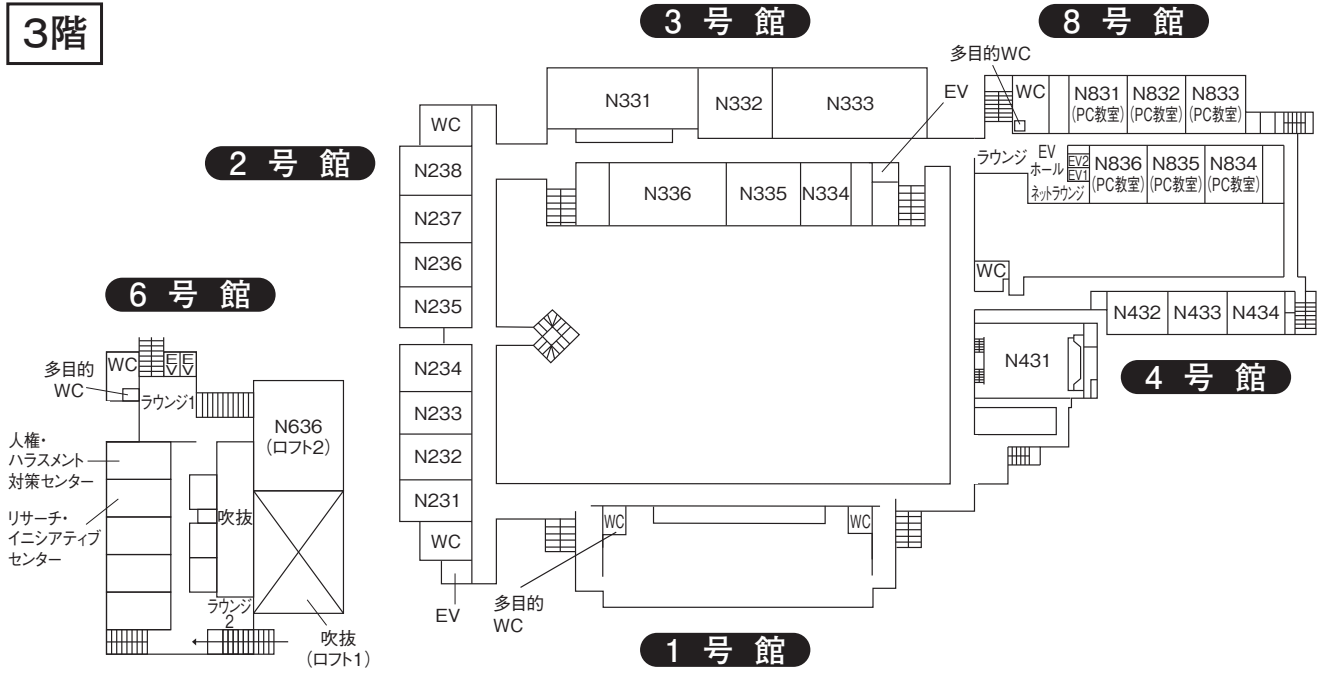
3階

3号館

8号館

多目的WC

N331 N332 N333

EV

WC N831 (PC教室) N832 (PC教室) N833 (PC教室)

WC

2号館

N238

N336 N335 N334

ラウンジ EVホール EV2 EV1 ネットラウンジ N836 (PC教室) N835 (PC教室) N834 (PC教室)

N237

N236

WC

6号館

N235

N432 N433 N434

N431

WC E V E V

多目的 WC

ラウンジ1

N234

4号館

N636 (ロフト2)

N233

人権・ハラスメント対策センター

N232

リサーチ・イニシアティブセンター

吹抜

N231

WC

WC WC

ラウンジ 2

吹抜 (ロフト1)

EV

多目的 WC

1号館